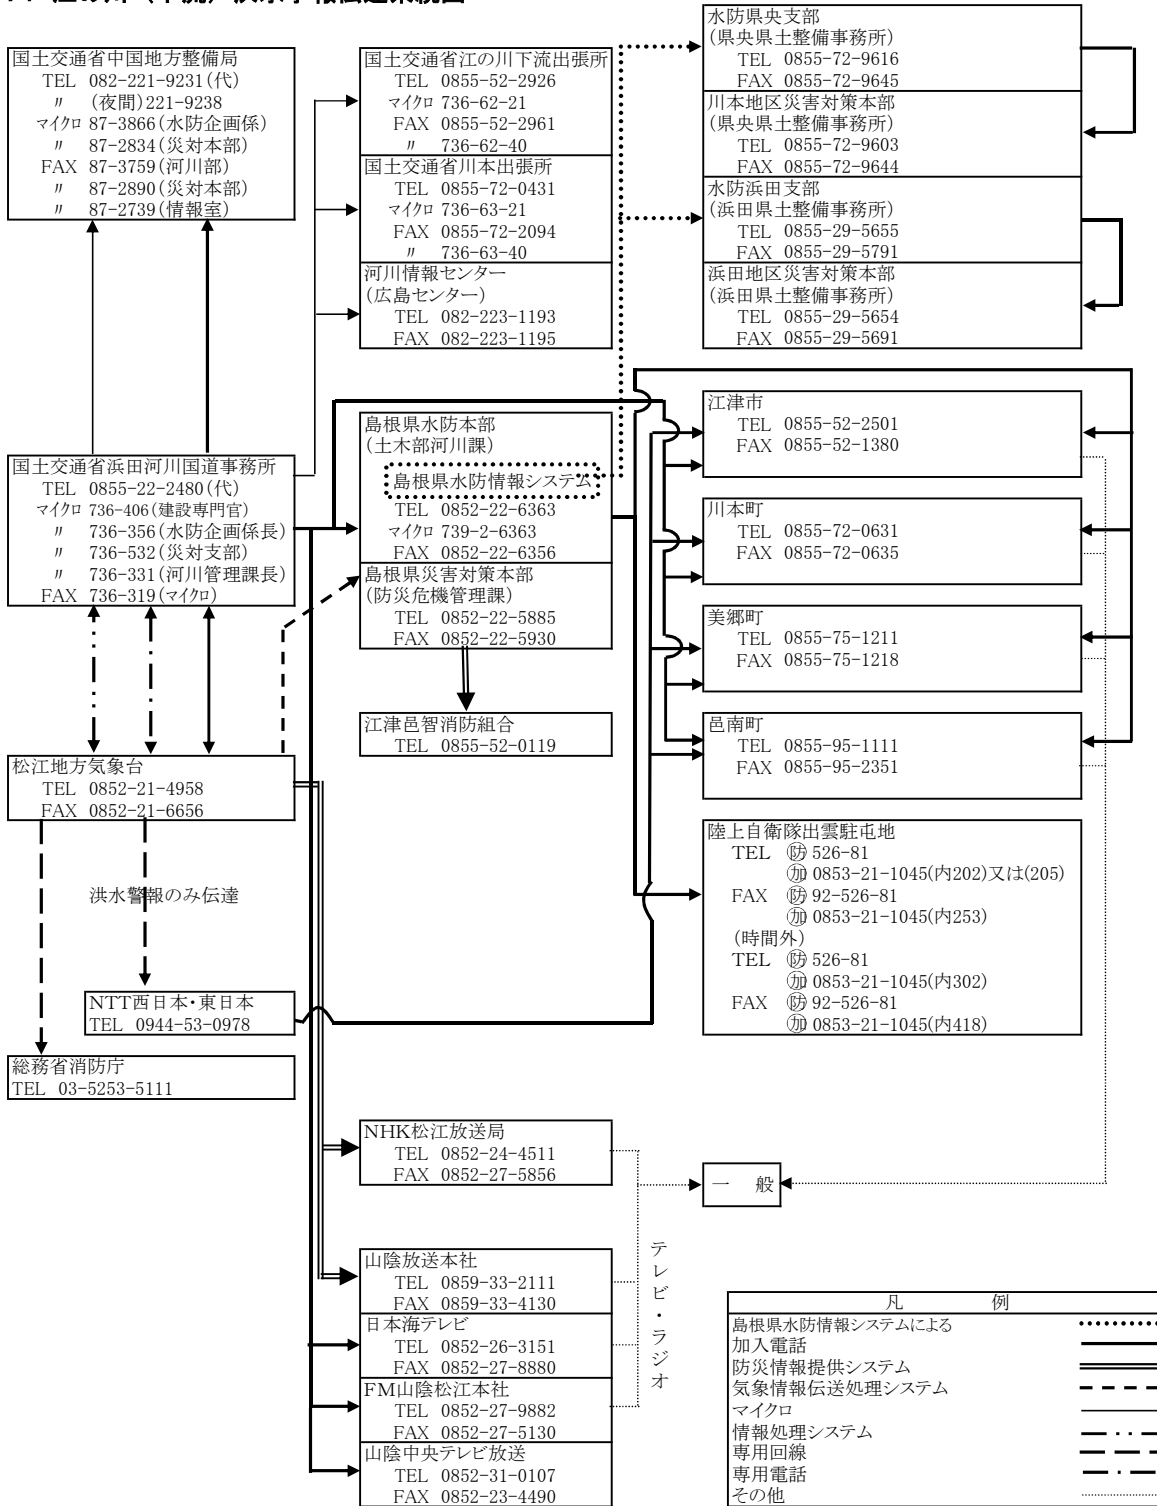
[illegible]

国土交通省中国地方整備局
TEL 082-221-9231(代)
〃 (夜間)221-9238
マイクロ 87-3866(水防企画係)
〃 87-2834(災対本部)
FAX 87-3759(河川部)
〃 87-2890(災対本部)
〃 87-2739(情報室)

国土交通省江の川下流出張所
TEL 0855-52-2926
マイクロ 736-62-21
FAX 0855-52-2961
〃 736-62-40

国土交通省川本出張所
TEL 0855-72-0431
マイクロ 736-63-21
FAX 0855-72-2094
〃 736-63-40

河川情報センター
(広島センター)
TEL 082-223-1193
FAX 082-223-1195

水防県央支部
(県央県土整備事務所)
TEL 0855-72-9616
FAX 0855-72-9645

川本地区災害対策本部
(県央県土整備事務所)
TEL 0855-72-9603
FAX 0855-72-9644

水防浜田支部
(浜田県土整備事務所)
TEL 0855-29-5655
FAX 0855-29-5791

浜田地区災害対策本部
(浜田県土整備事務所)
TEL 0855-29-5654
FAX 0855-29-5691

国土交通省浜田河川国道事務所
TEL 0855-22-2480(代)
マイクロ 736-406(建設専門官)
〃 736-356(水防企画係長)
〃 736-532(災対支部)
〃 736-331(河川管理課長)
FAX 736-319(マイクロ)

島根県水防本部
(土木部河川課)
島根県水防情報システム
TEL 0852-22-6363
マイクロ 739-2-6363
FAX 0852-22-6356

島根県災害対策本部
(防災危機管理課)
TEL 0852-22-5885
FAX 0852-22-5930

江津邑智消防組合
TEL 0855-52-0119

江津市
TEL 0855-52-2501
FAX 0855-52-1380

川本町
TEL 0855-72-0631
FAX 0855-72-0635

美郷町
TEL 0855-75-1211
FAX 0855-75-1218

邑南町
TEL 0855-95-1111
FAX 0855-95-2351

松江地方気象台
TEL 0852-21-4958
FAX 0852-21-6656

洪水警報のみ伝達

陸上自衛隊出雲駐屯地
TEL ㊮ 526-81
㊉ 0853-21-1045(内202)又は(205)
FAX ㊮ 92-526-81
㊉ 0853-21-1045(内253)
(時間外)
TEL ㊮ 526-81
㊉ 0853-21-1045(内302)
FAX ㊮ 92-526-81
㊉ 0853-21-1045(内418)

NTT西日本・東日本
TEL 0944-53-0978

総務省消防庁
TEL 03-5253-5111

NHK松江放送局
TEL 0852-24-4511
FAX 0852-27-5856

一 般

テレビ・ラジオ

山陰放送本社
TEL 0859-33-2111
FAX 0859-33-4130

日本海テレビ
TEL 0852-26-3151
FAX 0852-27-8880

FM山陰松江本社
TEL 0852-27-9882
FAX 0852-27-5130

山陰中央テレビ放送
TEL 0852-31-0107
FAX 0852-23-4490

凡 例
島根県水防情報システムによる
加入電話
防災情報提供システム
気象情報伝送処理システム
マイクロ
情報処理システム
専用回線
専用電話
その他